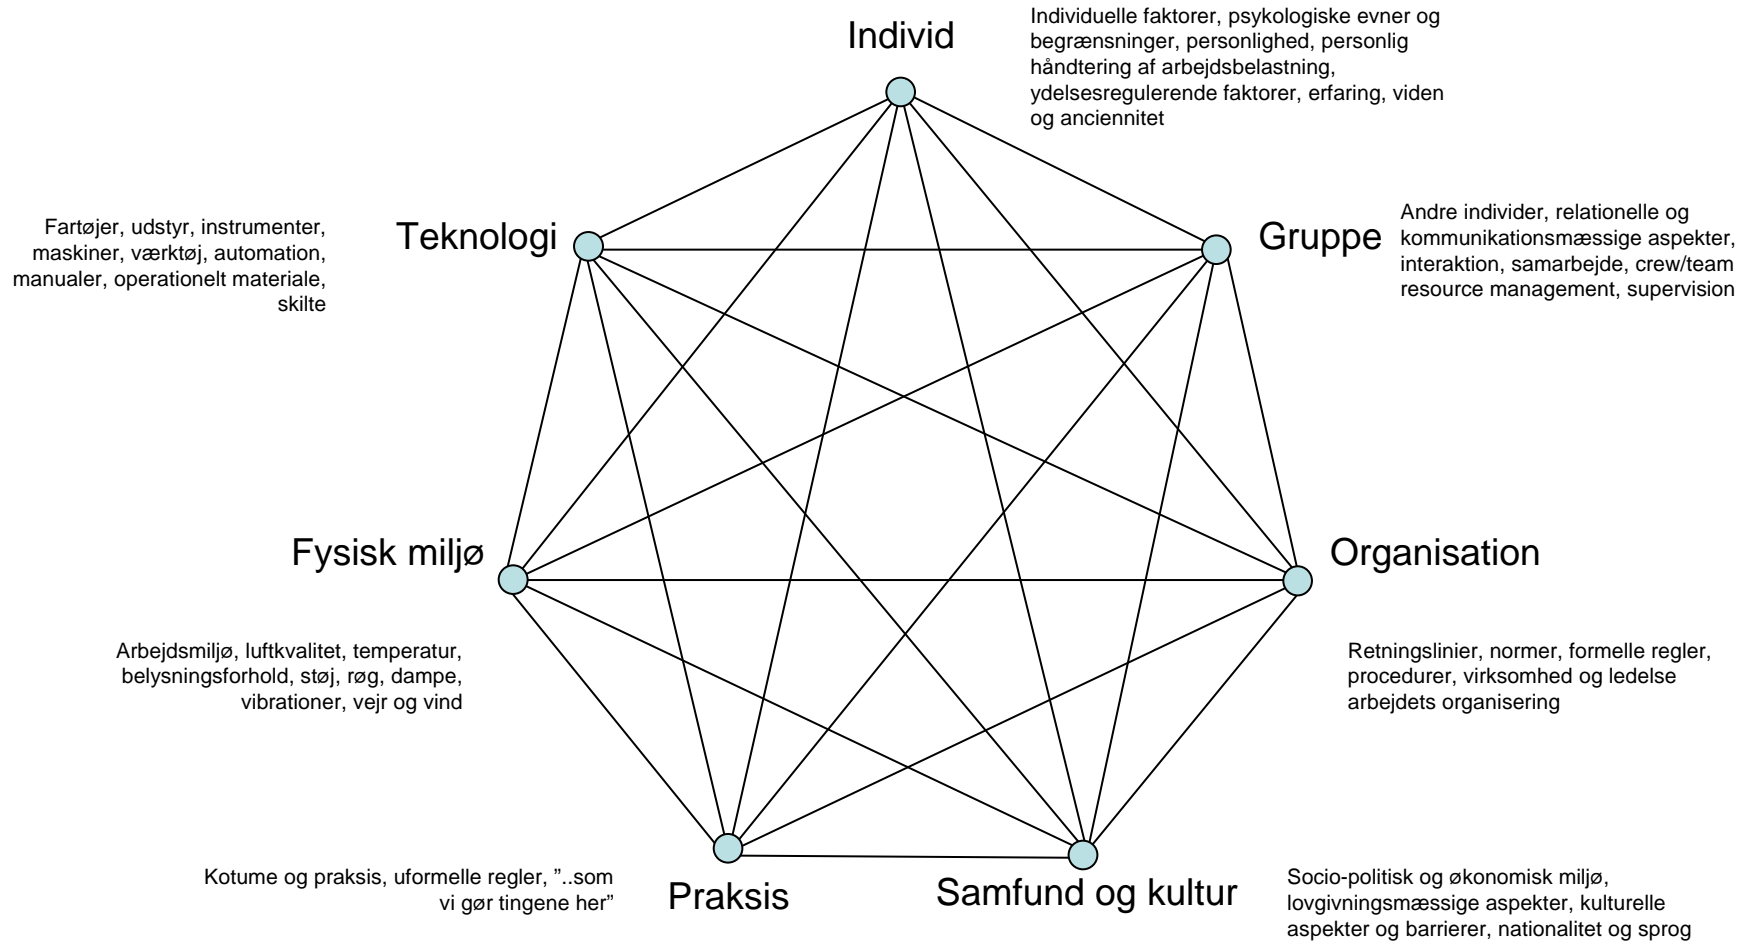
Individ

Individuelle faktorer, psykologiske evner og begrænsninger, personlighed, personlig håndtering af arbejdsbelastning, ydelsesregulerende faktorer, erfaring, viden og anciennitet

Fartøjer, udstyr, instrumenter, maskiner, værktøj, automation, manualer, operationelt materiale, skilte

Teknologi

Gruppe

Andre individer, relationelle og kommunikationsmæssige aspekter, interaktion, samarbejde, crew/team resource management, supervision

Fysisk miljø

Organisation

Arbejdsmiljø, luftkvalitet, temperatur, belysningsforhold, støj, røg, dampe, vibrationer, vejr og vind

Retningslinier, normer, formelle regler, procedurer, virksomhed og ledelse arbejdets organisering

Kotume og praksis, uformelle regler, "..som vi gør tingene her"

Praksis

Samfund og kultur

Socio-politisk og økonomisk miljø, lovgivningsmæssige aspekter, kulturelle aspekter og barrierer, nationalitet og sprog